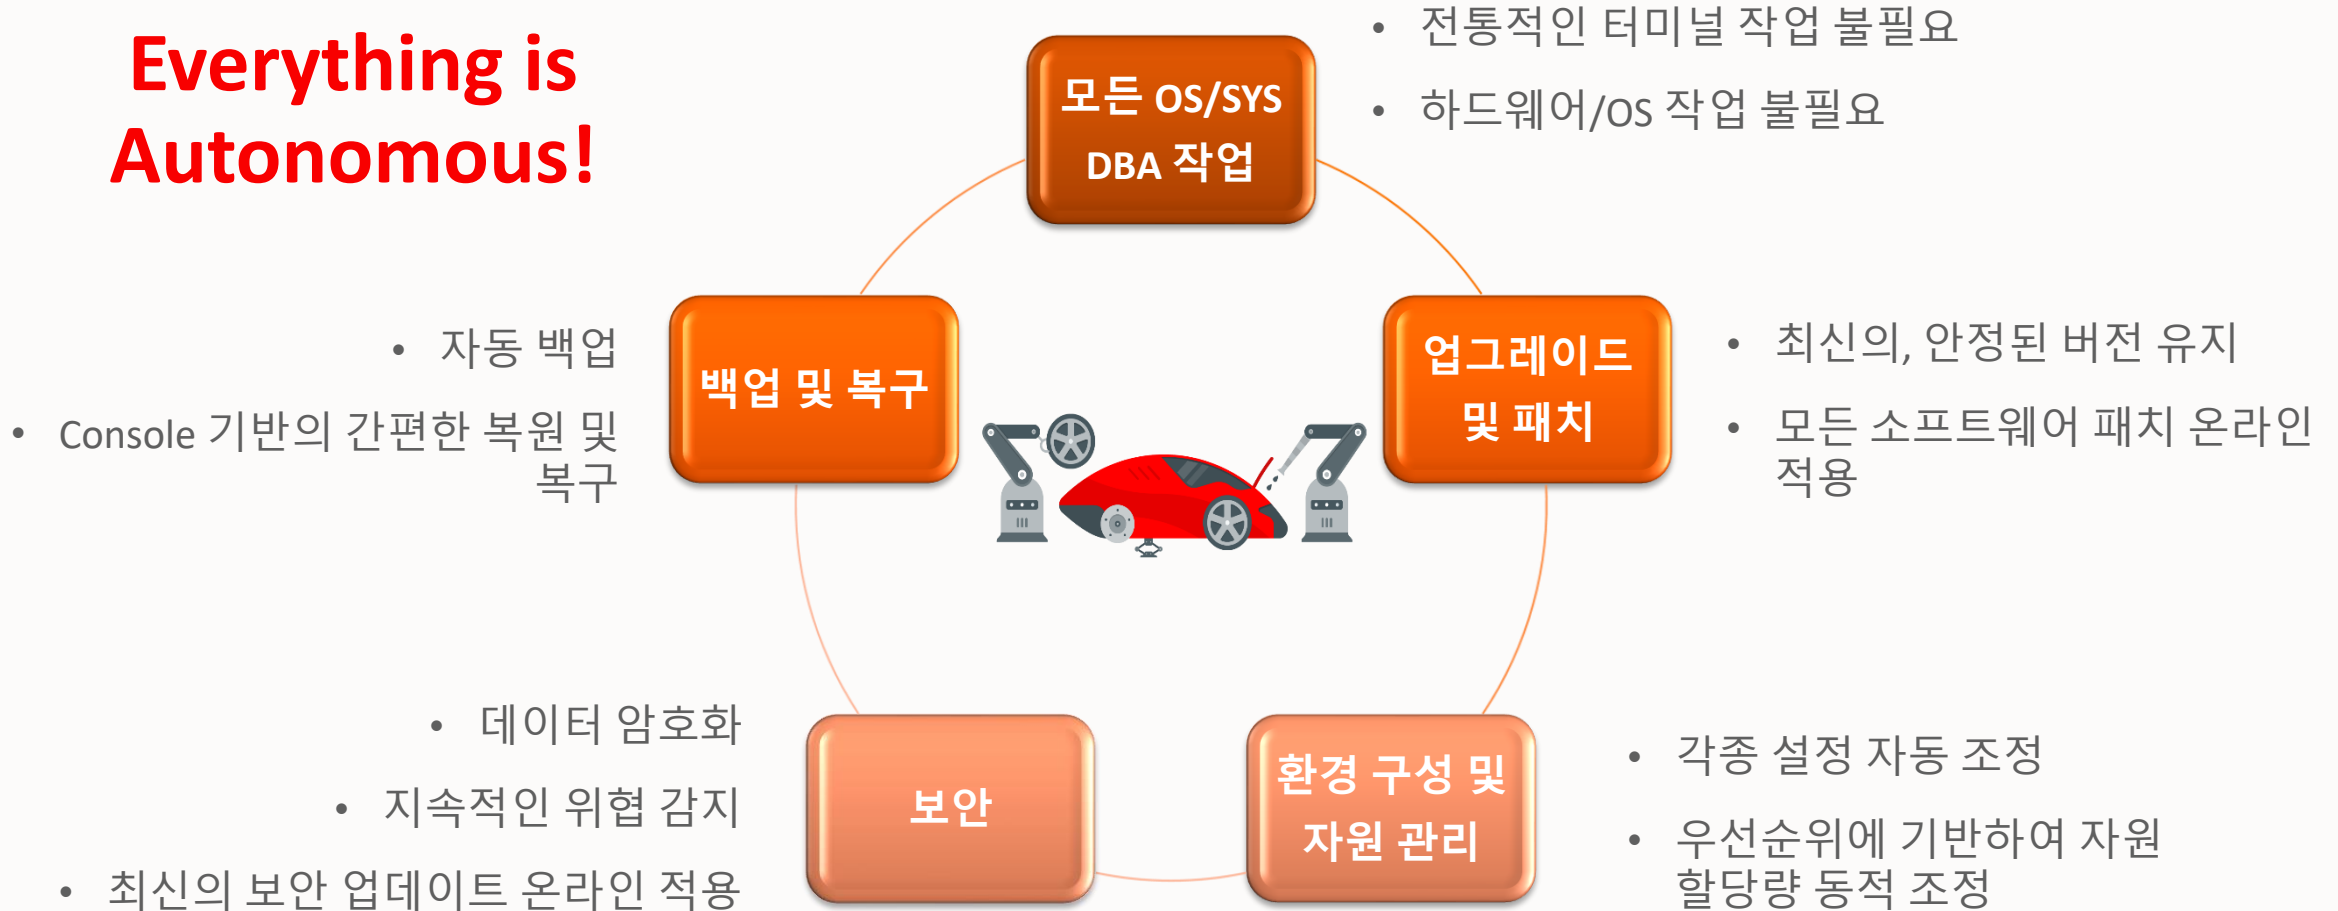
Everything is Autonomous!

모든 OS/SYS DBA 작업

• 전통적인 터미널 작업 불필요
• 하드웨어/OS 작업 불필요

백업 및 복구

• 자동 백업
• Console 기반의 간편한 복원 및 복구

업그레이드 및 패치

• 최신의, 안정된 버전 유지
• 모든 소프트웨어 패치 온라인 적용

보안

• 데이터 암호화
• 지속적인 위협 감지
• 최신의 보안 업데이트 온라인 적용

환경 구성 및 자원 관리

• 각종 설정 자동 조정
• 우선순위에 기반하여 자원 할당량 동적 조정